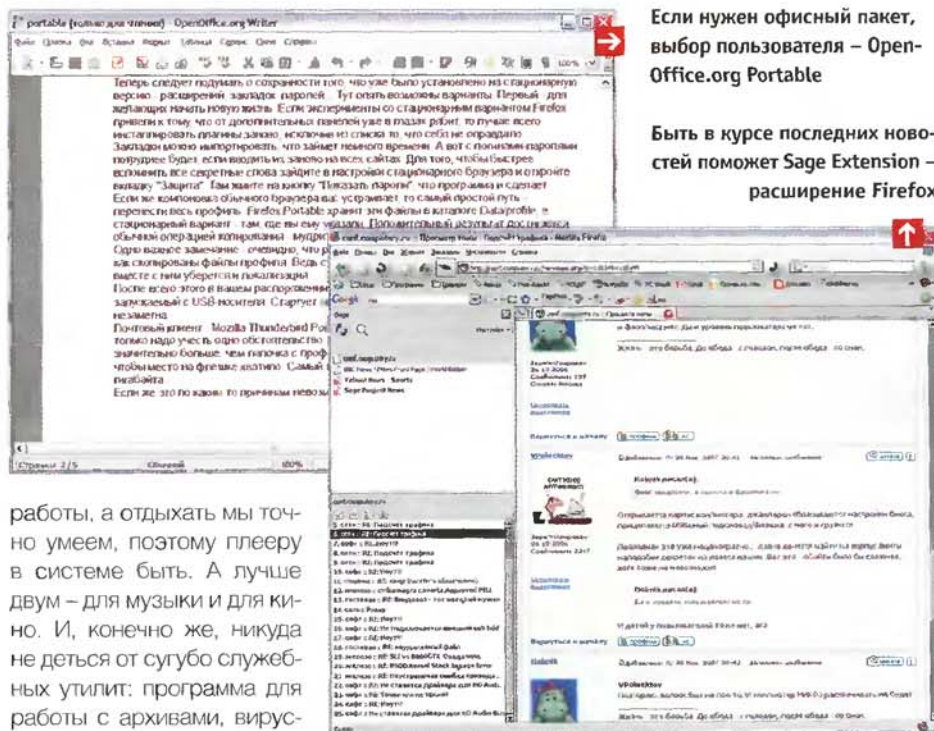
portable (только для чтения) - OpenOffice.org Writer

Теперь следует подумать о сохранности того, что уже было установлено из стационарную версию - расширений, закладок, паролей. Тут опять возможны варианты. Первый - для желающих начать новую жизнь. Если эксперименты со стационарным вариантом Firefox привели к тому, что от дополнительных панелей уже в глазах рябит, то лучше всего инсталлировать плагины заново, исключив из списка то, что себя не оправдало. Закладки можно импортировать, что займет немного времени. А вот с логинами-паролями порлудшее будет, если вводить их заново на всех сайтах. Для того, чтобы быстрее вспомнить все секретные слова зайдите в настройки стационарного браузера и откройте вкладку "Защита". Там жмите на кнопку "Показать пароли", что программа и сделает. Если же компоновка обычного браузера вас устраивает, то самый простой путь - перенести весь профиль. Firefox Portable хранит эти файлы в каталоге Data\profile, в стационарный вариант - там, где вы ему указали. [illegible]

Страница 2/5 Обычный 100%

Если нужен офисный пакет, выбор пользователя – OpenOffice.org Portable

Быть в курсе последних новостей поможет Sage Extension – расширение Firefox

работы, а отдыхать мы точно умеем, поэтому плееру в системе быть. А лучше двум – для музыки и для кино. И, конечно же, никуда не деться от сугубо служебных утилит: программа для работы с архивами, вирус-